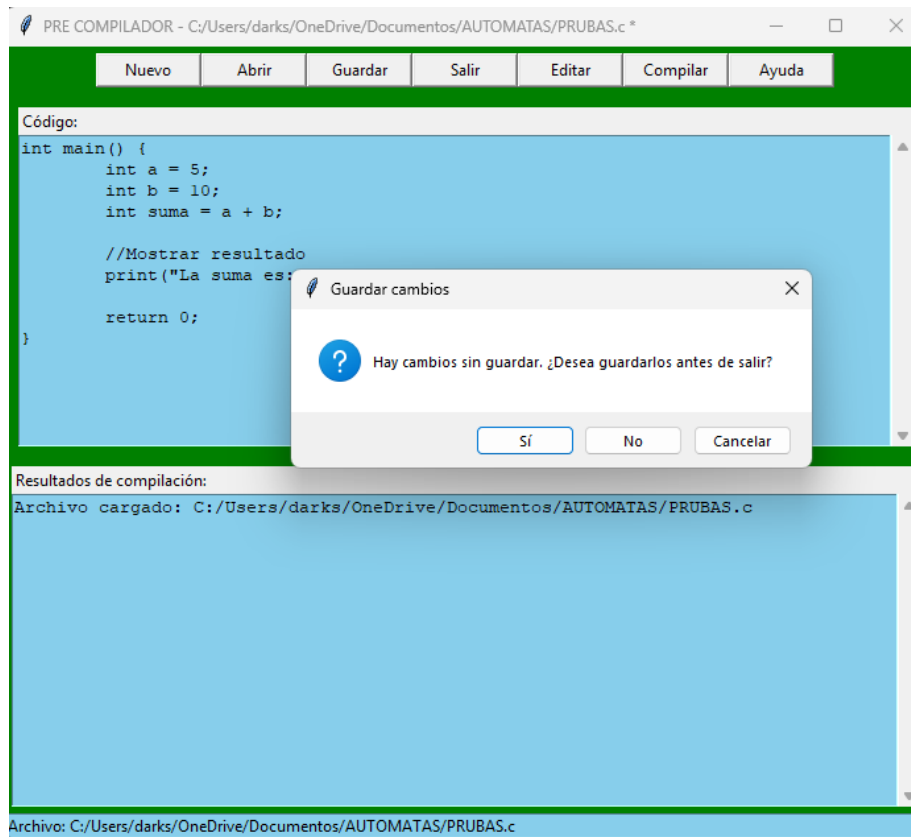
PRE COMPILADOR - C:/Users/darks/OneDrive/Documentos/AUTOMATAS/PRUBAS.c *

Nuevo Abrir Guardar Salir Editar Compilar Ayuda

Código:

int main() {
int a = 5;
int b = 10;
int suma = a + b;

//Mostrar resultado
print("La suma es:

return 0;
}

Guardar cambios

Hay cambios sin guardar. ¿Desea guardarlos antes de salir?

Sí No Cancelar

Resultados de compilación:

Archivo cargado: C:/Users/darks/OneDrive/Documentos/AUTOMATAS/PRUBAS.c

Archivo: C:/Users/darks/OneDrive/Documentos/AUTOMATAS/PRUBAS.c